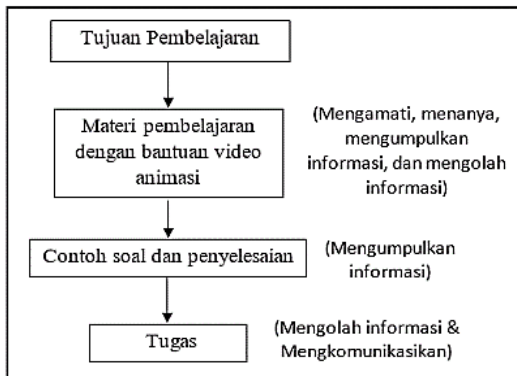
Tujuan Pembelajaran

Materi pembelajaran dengan bantuan video animasi

(Mengamati, menanya, mengumpulkan informasi, dan mengolah informasi)

Contoh soal dan penyelesaian

(Mengumpulkan informasi)

Tugas

(Mengolah informasi & Mengkomunikasikan)